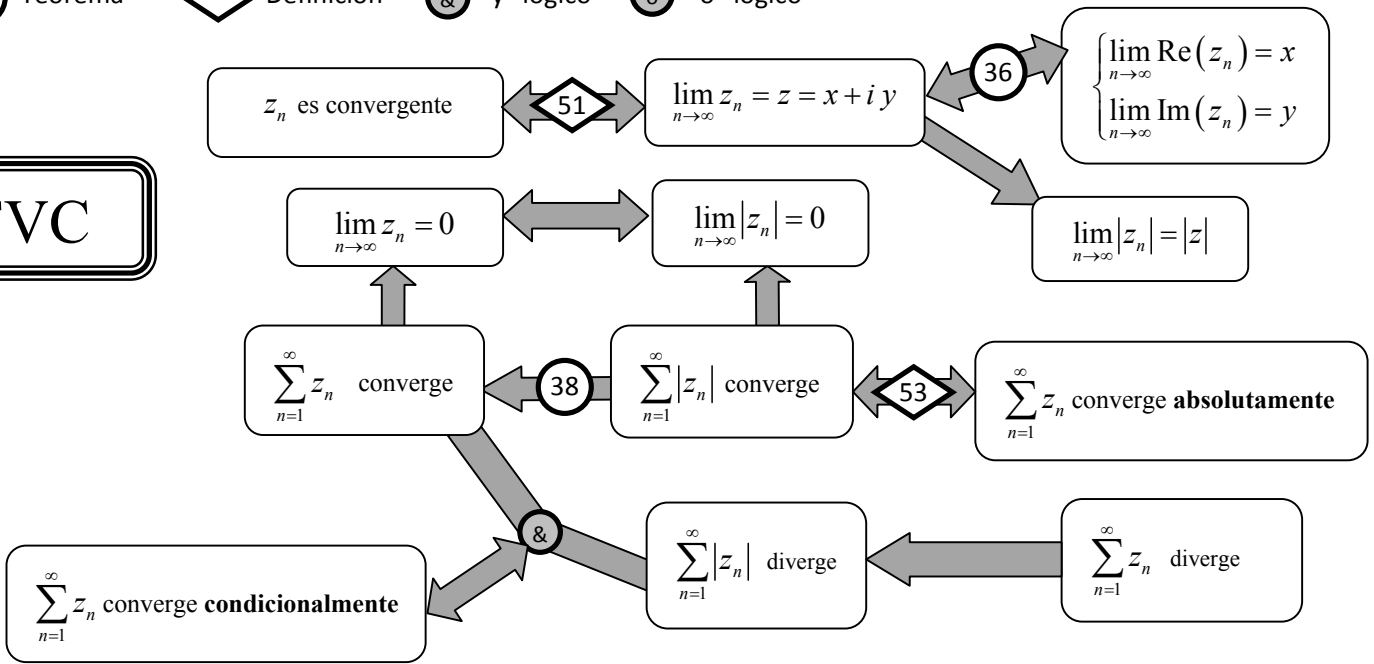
Teorema Definición & y-lógico o o-lógico

$z_n$ es convergente

51

$\lim_{n\to\infty} z_n = z = x + i\,y$

36

$\begin{cases} \lim_{n\to\infty} \mathrm{Re}(z_n) = x \\ \lim_{n\to\infty} \mathrm{Im}(z_n) = y \end{cases}$

VC

$\lim_{n\to\infty} z_n = 0$

$\lim_{n\to\infty} |z_n| = 0$

$\lim_{n\to\infty} |z_n| = |z|$

$\sum_{n=1}^{\infty} z_n$ converge

38

$\sum_{n=1}^{\infty} |z_n|$ converge

53

$\sum_{n=1}^{\infty} z_n$ converge **absolutamente**

&

$\sum_{n=1}^{\infty} |z_n|$ diverge

$\sum_{n=1}^{\infty} z_n$ diverge

$\sum_{n=1}^{\infty} z_n$ converge **condicionalmente**